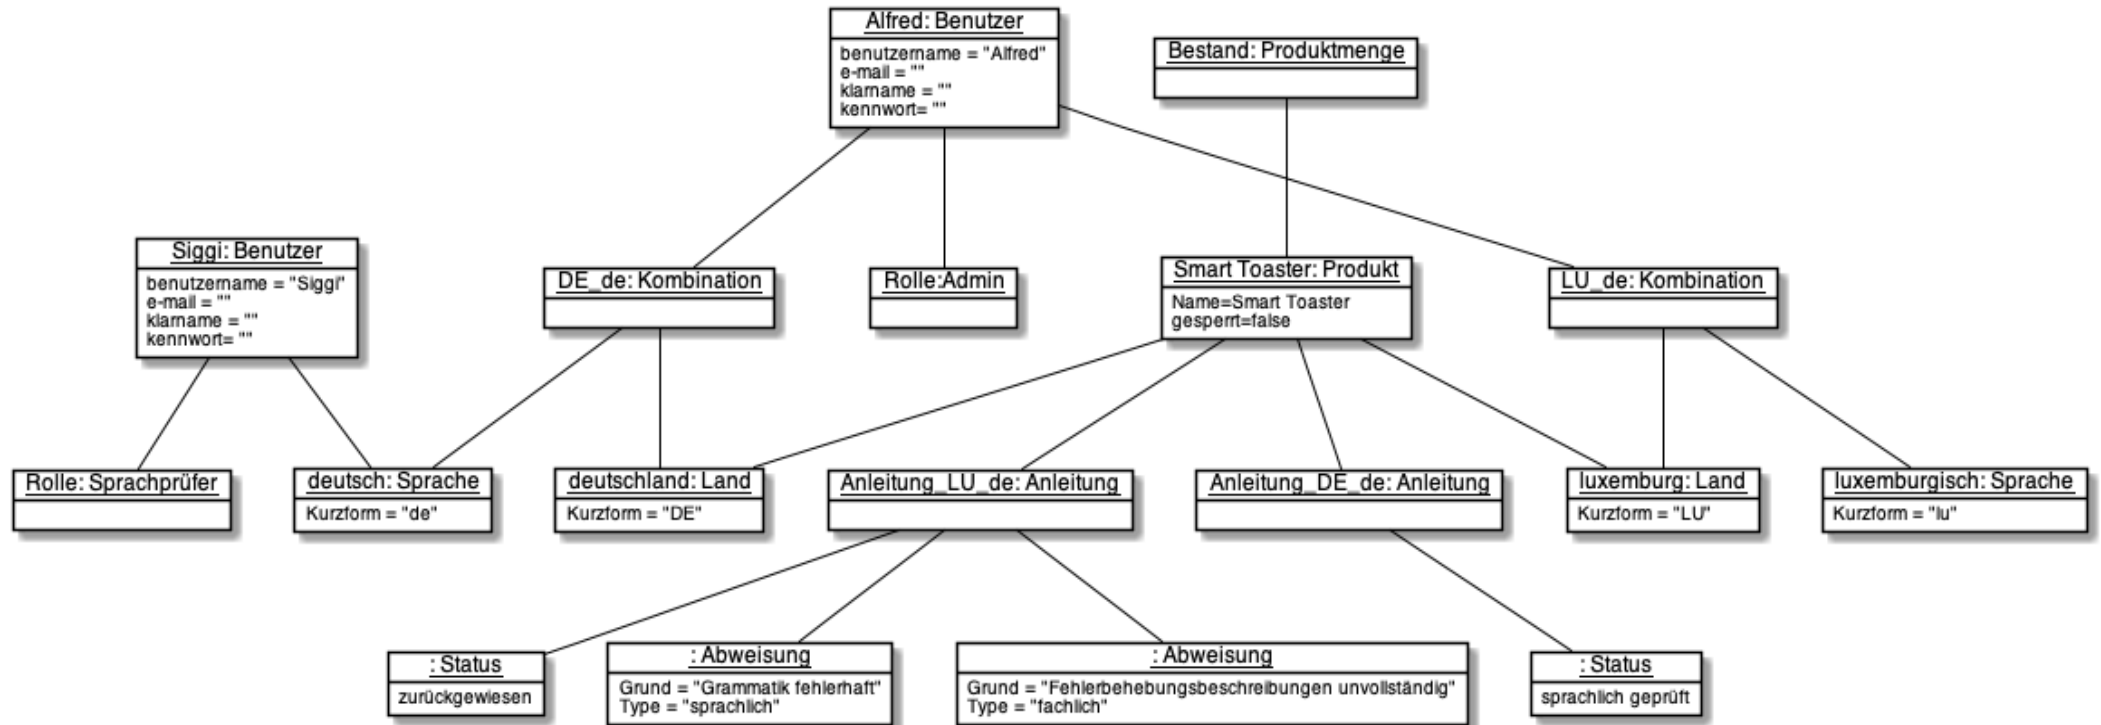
Alfred: Benutzer
benutzername = "Alfred"
e-mail = ""
klarname = ""
kennwort= ""

Bestand: Produktmenge

Siggi: Benutzer
benutzername = "Siggi"
e-mail = ""
klarname = ""
kennwort= ""

DE_de: Kombination

Rolle:Admin

Smart Toaster: Produkt
Name=Smart Toaster
gesperrt=false

LU_de: Kombination

Rolle: Sprachprüfer

deutsch: Sprache
Kurzform = "de"

deutschland: Land
Kurzform = "DE"

Anleitung_LU_de: Anleitung

Anleitung_DE_de: Anleitung

luxemburg: Land
Kurzform = "LU"

luxemburgisch: Sprache
Kurzform = "lu"

: Status
zurückgewiesen

: Abweisung
Grund = "Grammatik fehlerhaft"
Type = "sprachlich"

: Abweisung
Grund = "Fehlerbehebungsbeschreibungen unvollständig"
Type = "fachlich"

: Status
sprachlich geprüft